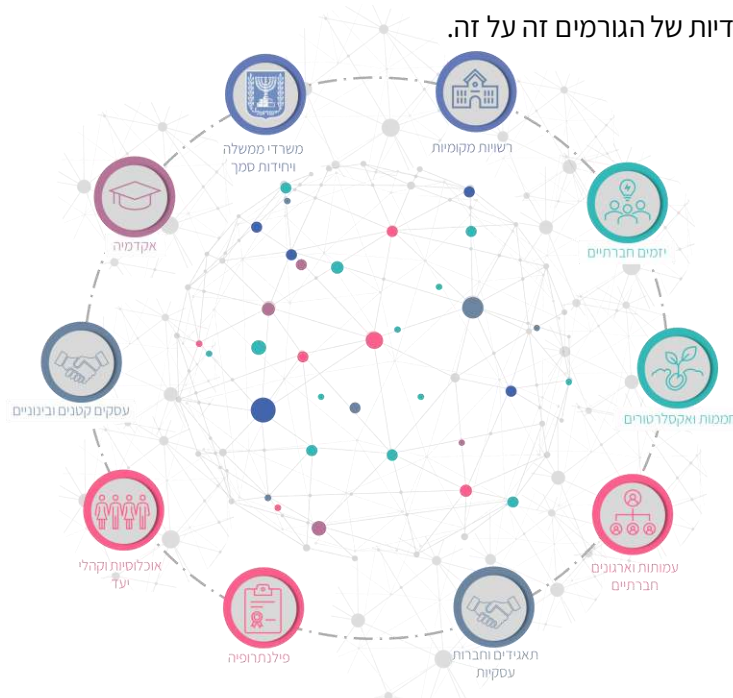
דיות של הגורמים זה על זה.

משרדי ממשלה ויחידות סמך

רשויות מקומיות

אקדמיה

יזמים חברתיים

עסקים קטנים ובינוניים

זממות ואקסלרטורים

אוכלוסיות וקהלי יעד

עמותות וארגונים חברתיים

פילנתרופיה

תאגידים וחברות עסקיות